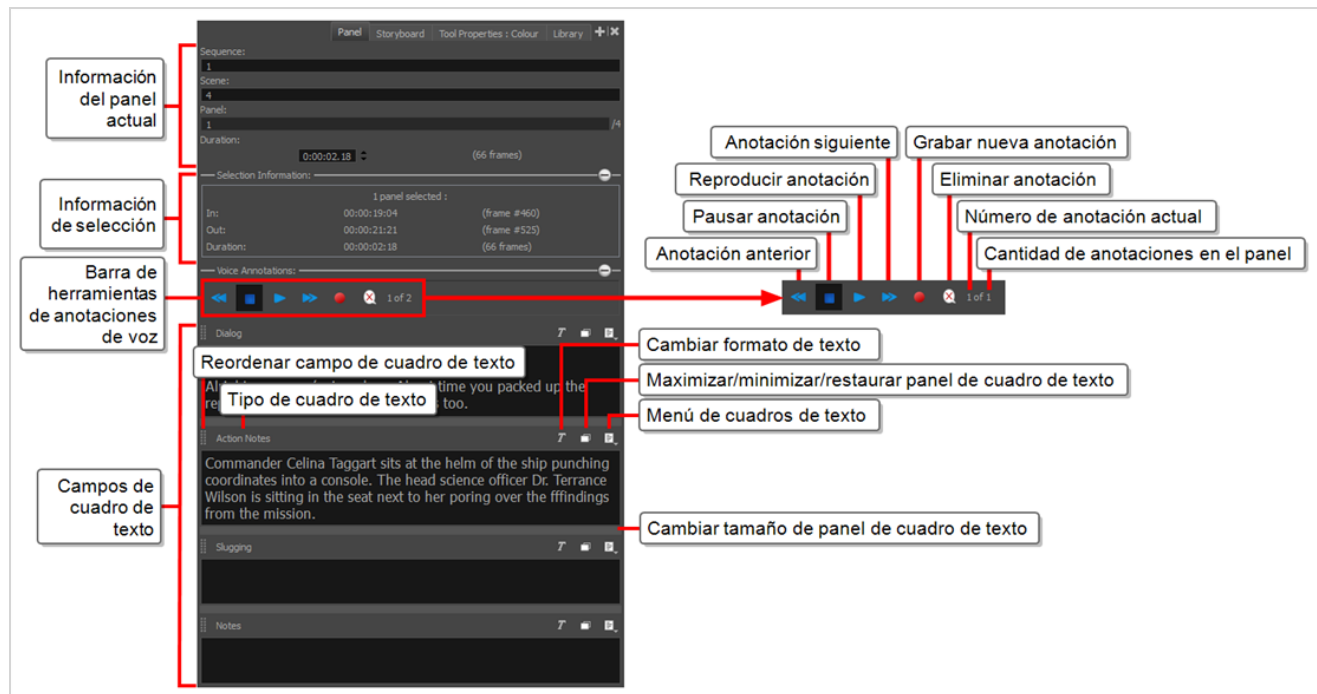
Panel Storyboard Tool Properties : Colour Library

Información del panel actual

Sequence:
1
Scene:
4
Panel:
1 /4
Duration:
0:00:02.18 (66 frames)

Información de selección

Selection Information:
1 panel selected :
In: 00:00:19:04 (frame #460)
Out: 00:00:21:21 (frame #525)
Duration: 00:00:02:18 (66 frames)

Barra de herramientas de anotaciones de voz

Voice Annotations:
1 of 2

Anotación siguiente
Grabar nueva anotación
Reproducir anotación
Eliminar anotación
Pausar anotación
Número de anotación actual
Anotación anterior
Cantidad de anotaciones en el panel

1 of 1

Dialog

Reordenar campo de cuadro de texto

Al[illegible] time you packed up the re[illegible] too.

Tipo de cuadro de texto

Cambiar formato de texto
Maximizar/minimizar/restaurar panel de cuadro de texto
Menú de cuadros de texto

Action Notes

Commander Celina Taggart sits at the helm of the ship punching coordinates into a console. The head science officer Dr. Terrance Wilson is sitting in the seat next to her poring over the fffindings from the mission.

Campos de cuadro de texto

Cambiar tamaño de panel de cuadro de texto

Slugging

Notes